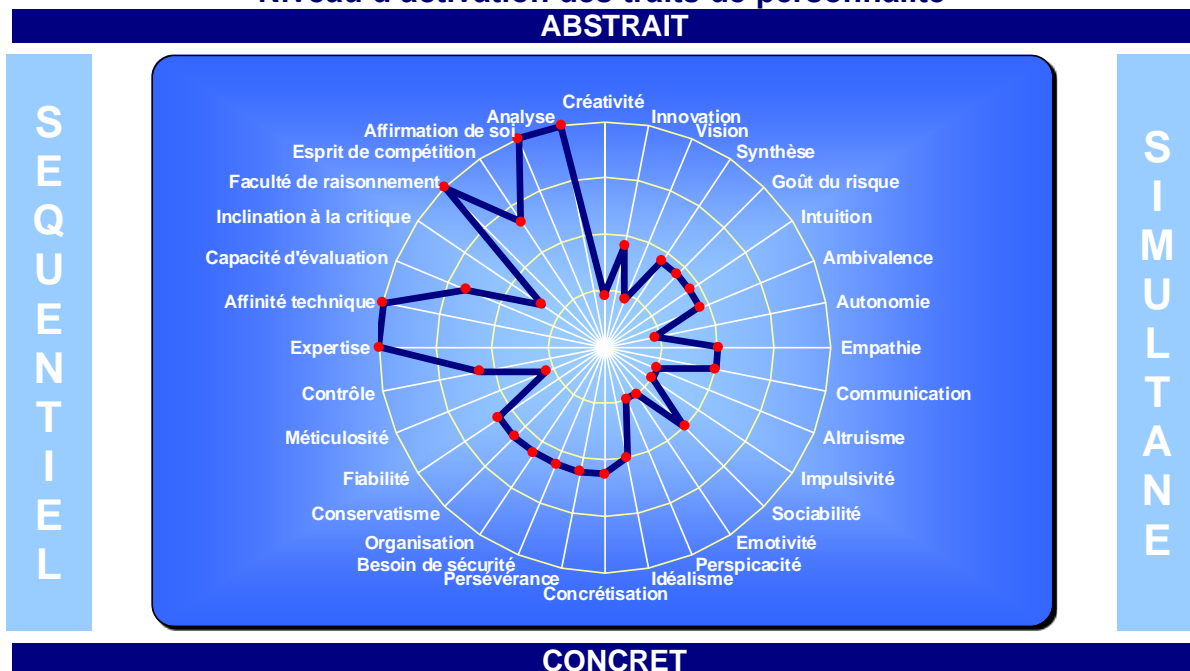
Niveau d'activation des traits de personnalité

ABSTRAIT

SEQUENTIEL

SIMULTANE

Créativité
Innovation
Vision
Synthèse
Goût du risque
Intuition
Ambivalence
Autonomie
Empathie
Communication
Altruisme
Impulsivité
Sociabilité
Emotivité
Perspicacité
Idéalisme
Concrétisation
Persévérance
Besoin de sécurité
Organisation
Conservatisme
Fiabilité
Méticulosité
Contrôle
Expertise
Affinité technique
Capacité d'évaluation
Inclination à la critique
Faculté de raisonnement
Esprit de compétition
Affirmation de soi
Analyse

CONCRET